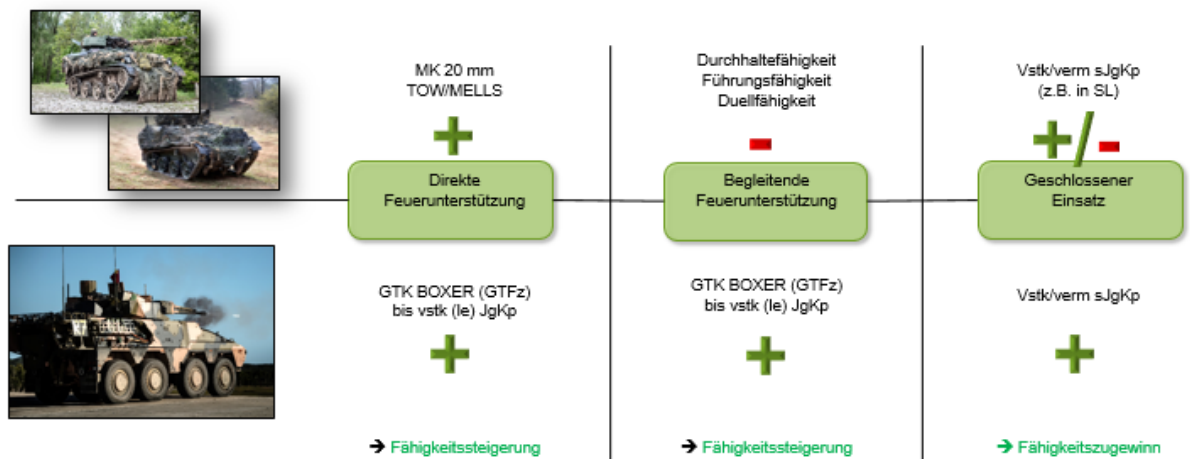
MK 20 mm
TOW/MELLS

+

Direkte Feuerunterstützung

GTK BOXER (GTFz)
bis vstk (le) JgKp

+

➔ Fähigkeitssteigerung

Durchhaltefähigkeit
Führungsfähigkeit
Duellfähigkeit

-

Begleitende Feuerunterstützung

GTK BOXER (GTFz)
bis vstk (le) JgKp

+

➔ Fähigkeitssteigerung

Vstk/verm sJgKp
(z.B. in SL)

+/-

Geschlossener Einsatz

Vstk/verm sJgKp

+

➔ Fähigkeitszugewinn